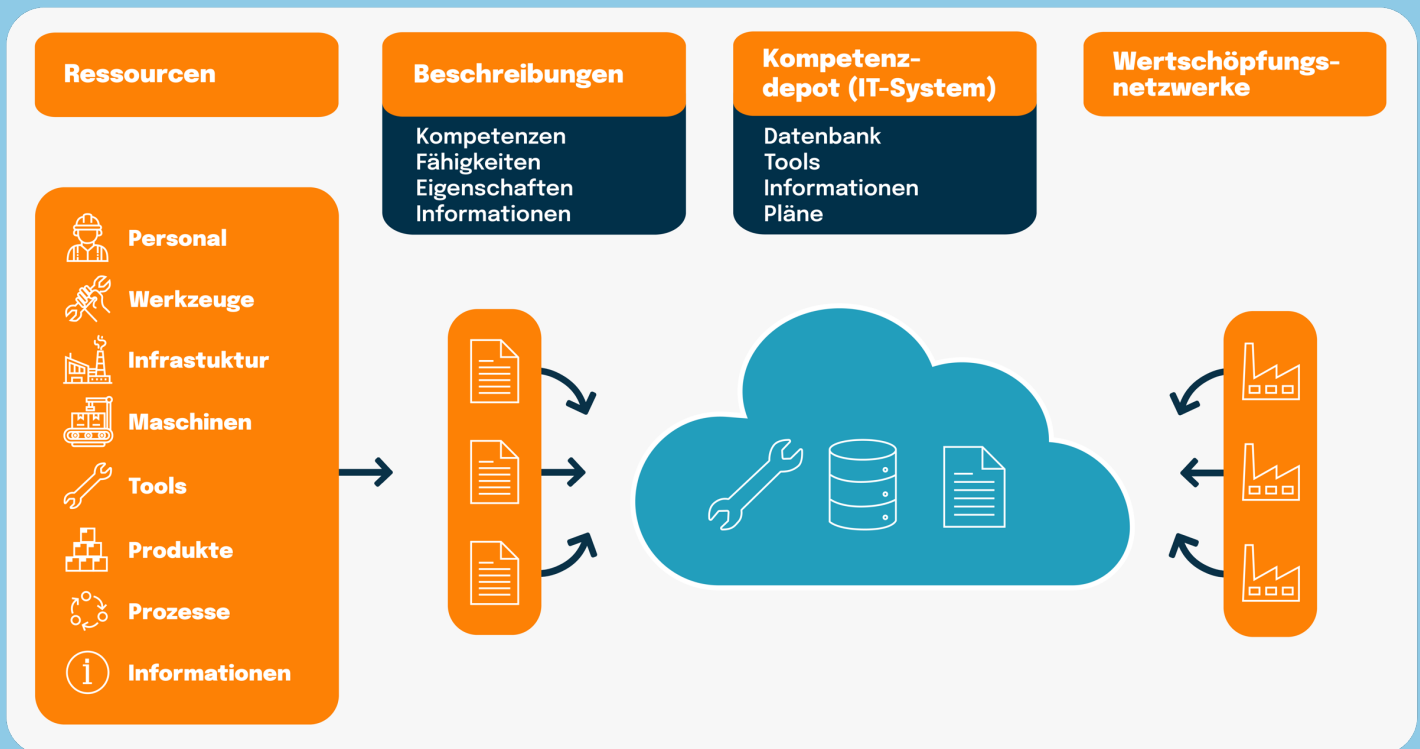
Ressourcen

Beschreibungen

Kompetenzen
Fähigkeiten
Eigenschaften
Informationen

Kompetenz-depot (IT-System)

Datenbank
Tools
Informationen
Pläne

Wertschöpfungs-netzwerke

Personal
Werkzeuge
Infrastuktur
Maschinen
Tools
Produkte
Prozesse
Informationen